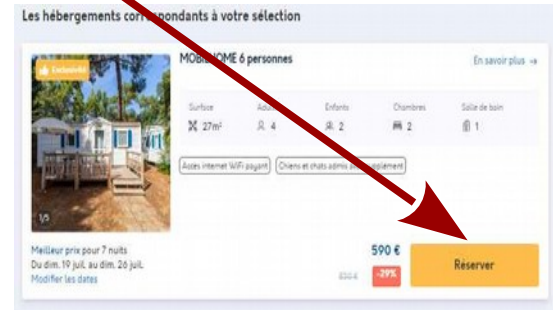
Les hébergements cor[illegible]ondants à votre sélection

Exclusivité

1/5

MOB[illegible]OME 6 personnes

En savoir plus →

Surface
27m²

Ad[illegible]
4

Enfants
2

Chambres
2

Salle de bain
1

Accès internet WiFi payant

Chiens et chats admis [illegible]pplément

Meilleur prix pour 7 nuits
Du dim. 19 juil. au dim. 26 juil.
Modifier les dates

590 €

830 €

-29%

Réserver